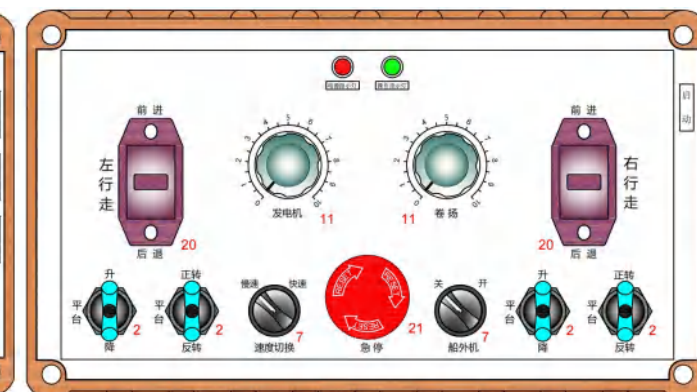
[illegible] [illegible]

前 进

左行走

后 退

20

0 1 2 3 4 5 6 7 8 9 10

发电机

11

0 1 2 3 4 5 6 7 8 9 10

卷 扬

11

前 进

右行走

后 退

20

启动

升

平台

降

2

正转

平台

反转

2

慢速 快速

速度切换

7

急 停

21

关 开

船外机

7

升

平台

降

2

正转

平台

反转

2